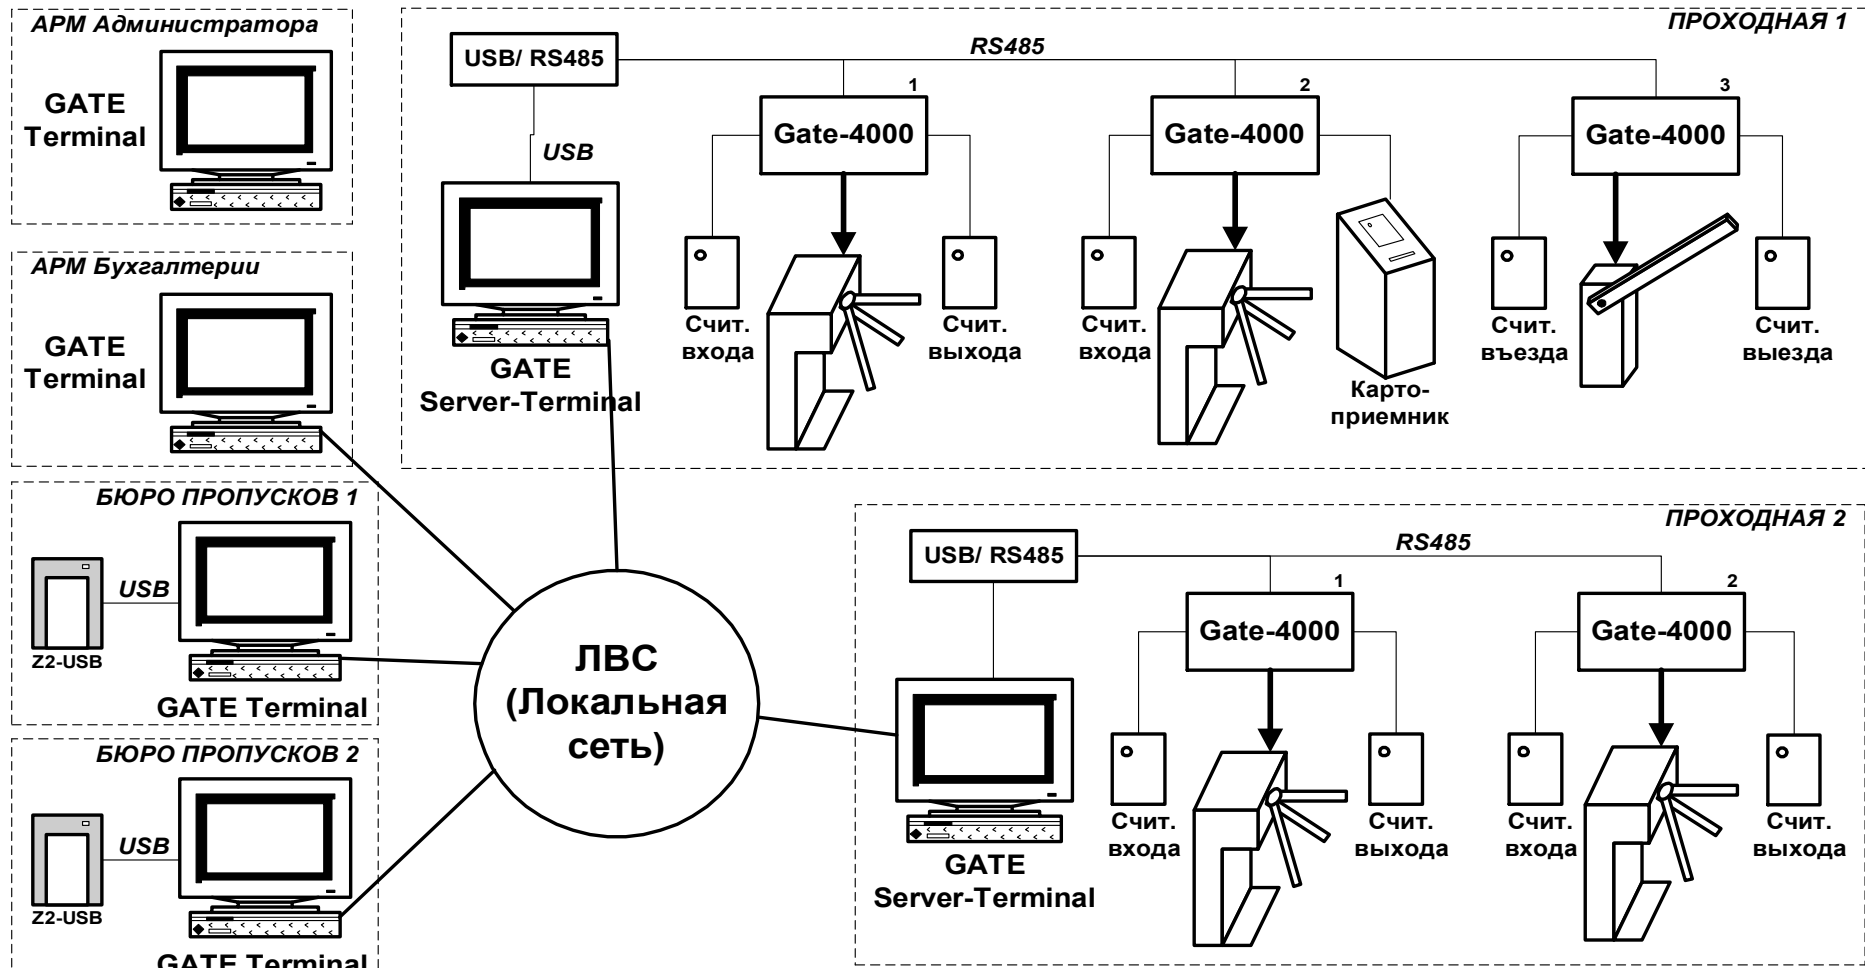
АРМ Администратора

GATE Terminal

АРМ Бухгалтерии

GATE Terminal

БЮРО ПРОПУСКОВ 1

USB

Z2-USB

GATE Terminal

БЮРО ПРОПУСКОВ 2

USB

Z2-USB

GATE Terminal

ПРОХОДНАЯ 1

USB/ RS485

RS485

USB

GATE Server-Terminal

1

Gate-4000

Счит. входа

Счит. выхода

2

Gate-4000

Счит. входа

Карто-приемник

3

Gate-4000

Счит. въезда

Счит. выезда

ЛВС (Локальная сеть)

ПРОХОДНАЯ 2

USB/ RS485

RS485

GATE Server-Terminal

1

Gate-4000

Счит. входа

Счит. выхода

2

Gate-4000

Счит. входа

Счит. выхода